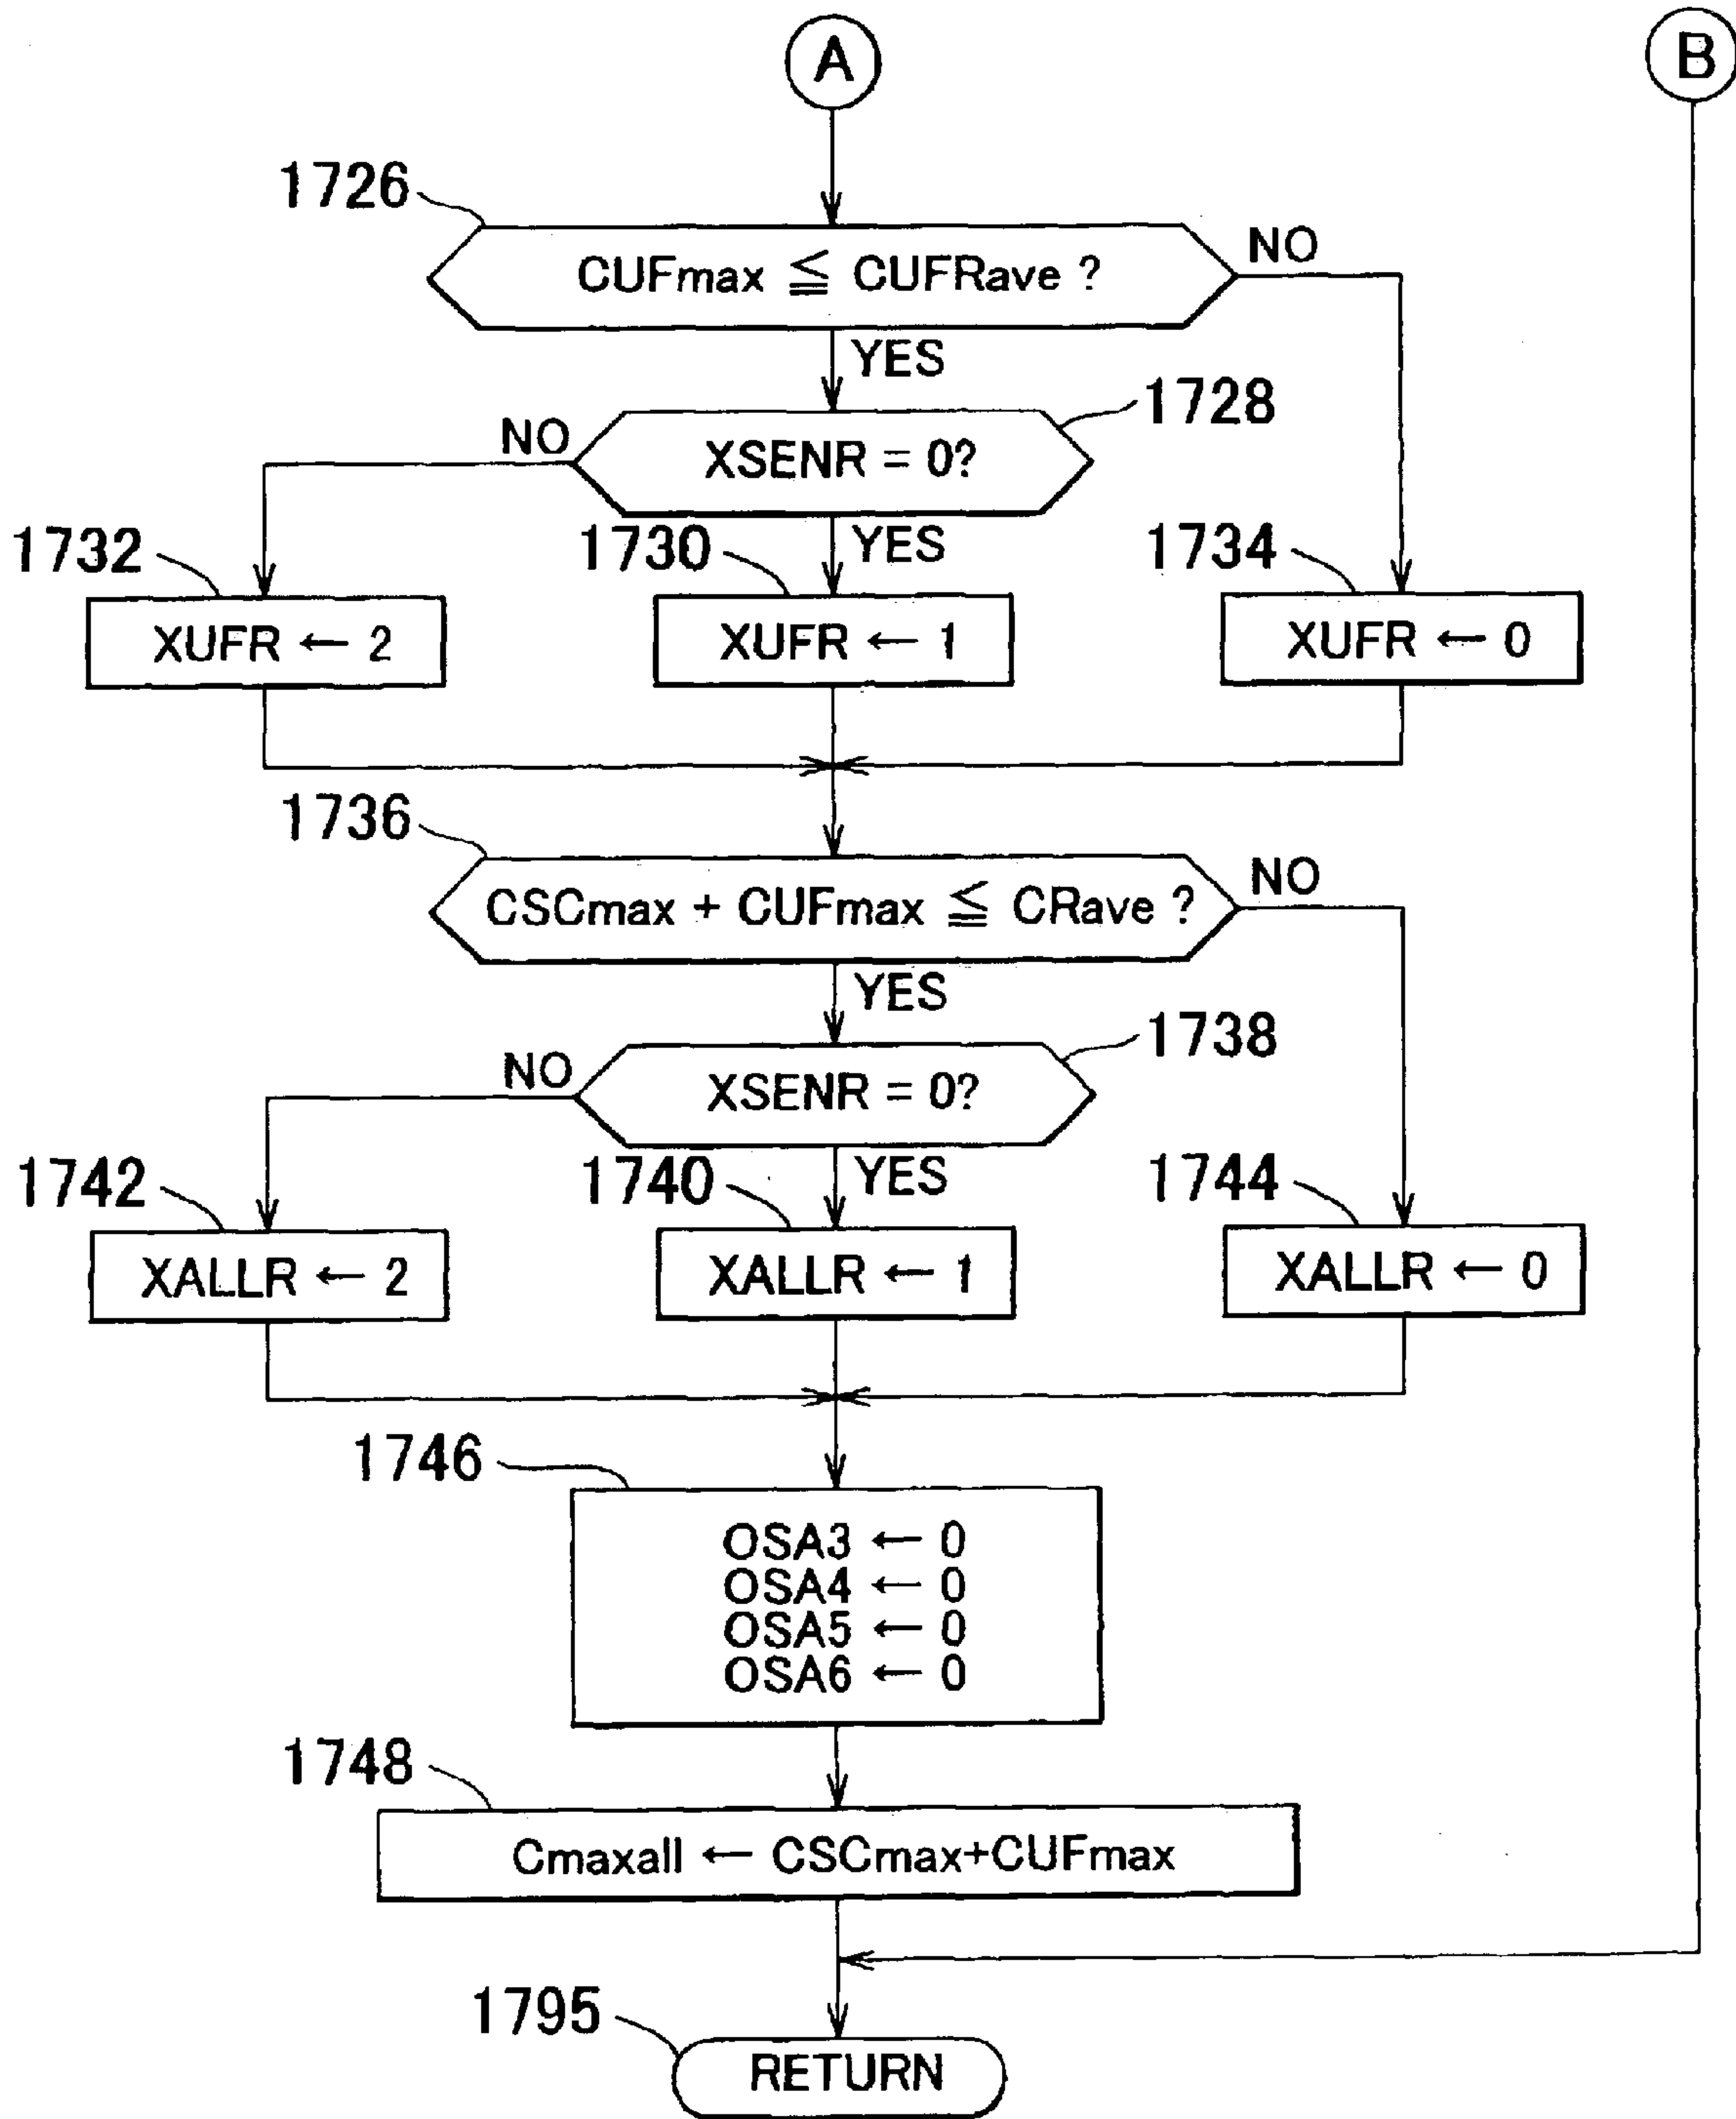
A

B

1726

CUFmax $\leqq$ CUFRave ?

NO

YES

1728

NO

XSENR = 0?

1732

1730

YES

1734

XUFR ← 2

XUFR ← 1

XUFR ← 0

1736

CSCmax + CUFmax $\leqq$ CRave ?

NO

YES

1738

NO

XSENR = 0?

1742

1740

YES

1744

XALLR ← 2

XALLR ← 1

XALLR ← 0

1746

OSA3 ← 0
OSA4 ← 0
OSA5 ← 0
OSA6 ← 0

1748

Cmaxall ← CSCmax+CUFmax

1795

RETURN